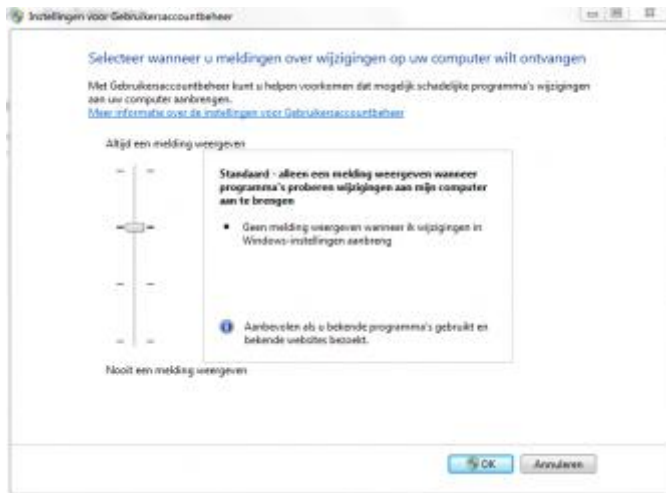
Instellingen voor Gebruikersaccountbeheer

Selecteer wanneer u meldingen over wijzigingen op uw computer wilt ontvangen

Met Gebruikersaccountbeheer kunt u helpen voorkomen dat mogelijk schadelijke programma's wijzigingen aan uw computer aanbrengen.
Meer informatie over de instellingen voor Gebruikersaccountbeheer

Altijd een melding weergeven

Standaard - alleen een melding weergeven wanneer programma's proberen wijzigingen aan mijn computer aan te brengen

• Geen melding weergeven wanneer ik wijzigingen in Windows-instellingen aanbreng

Aanbevolen als u bekende programma's gebruikt en bekende websites bezoekt.

Nooit een melding weergeven

OK
Annuleren